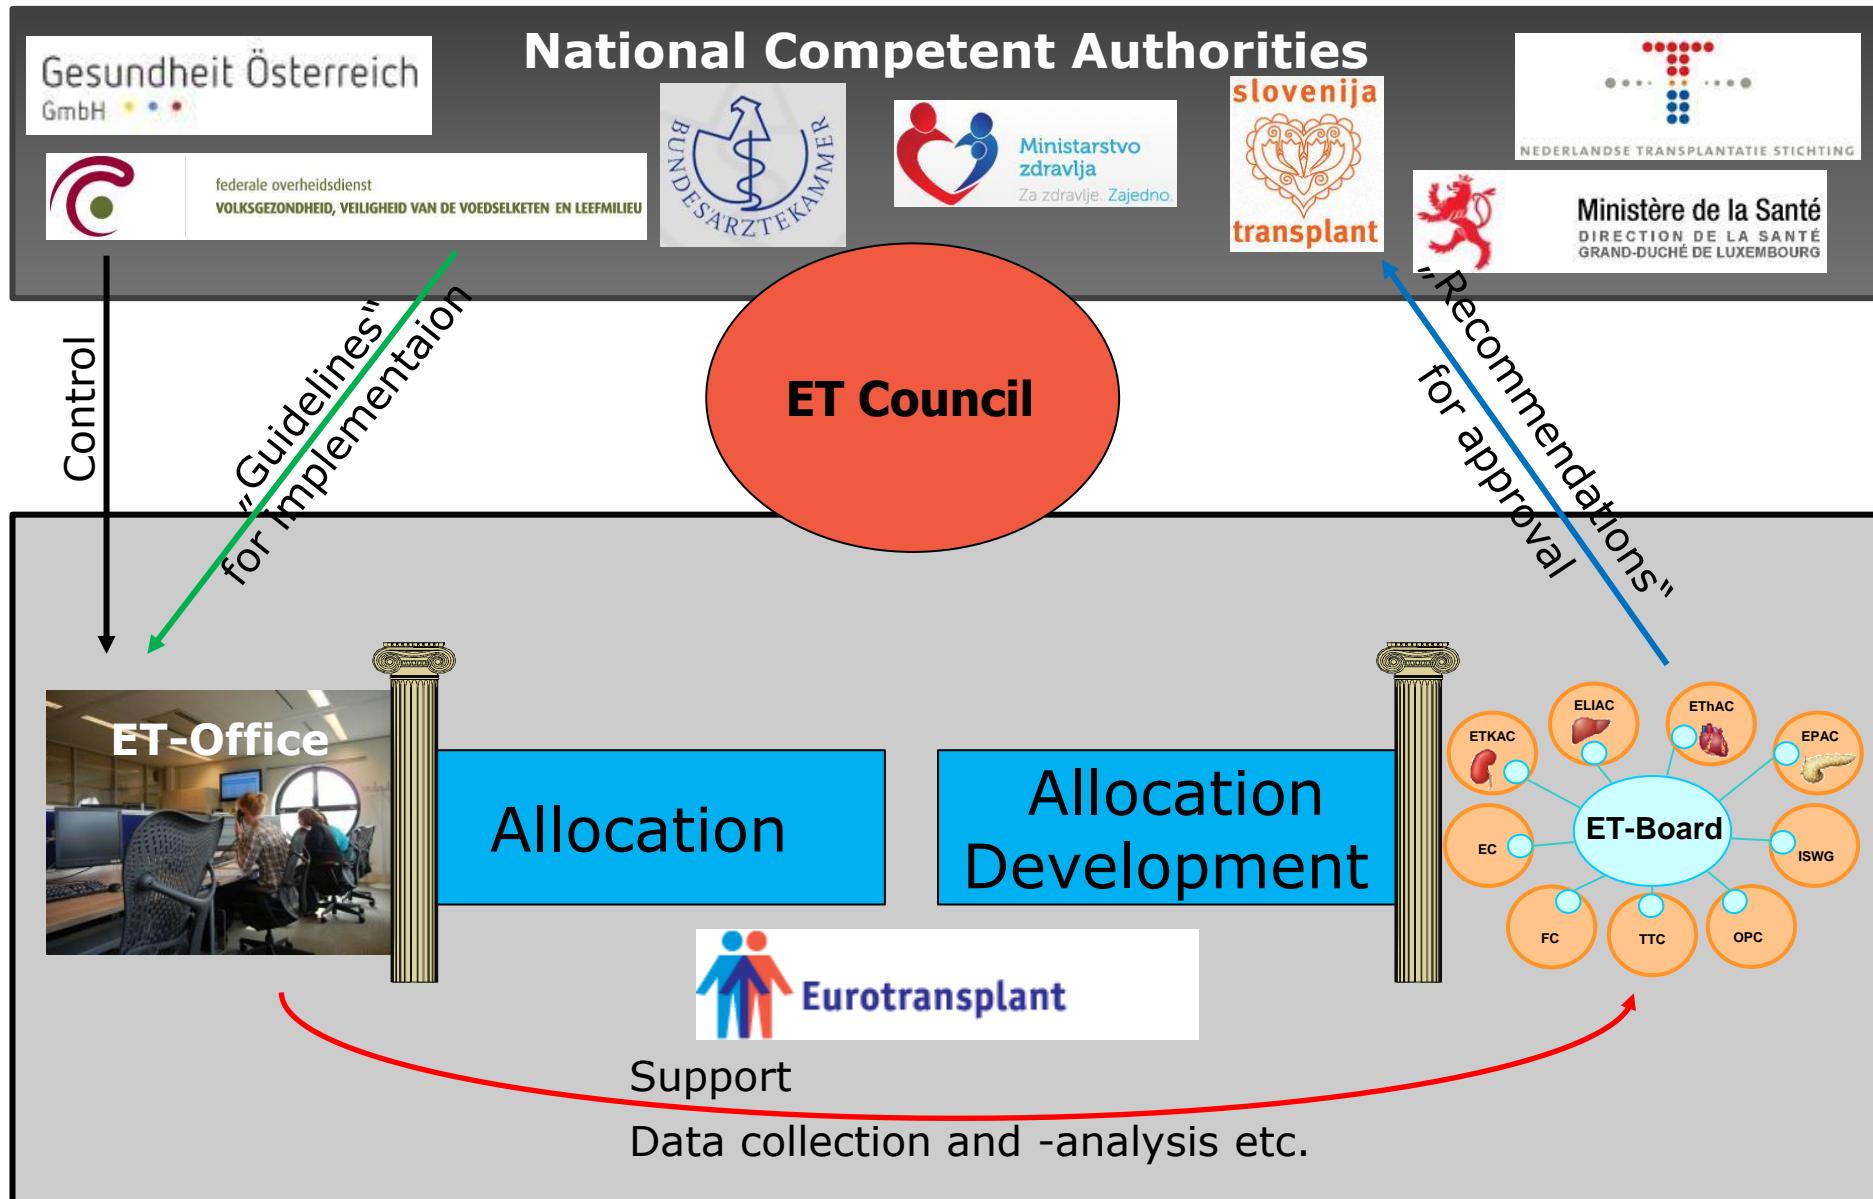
National Competent Authorities

Gesundheit Österreich GmbH

federale overheidsdienst VOLKSGEZONDHEID, VEILIGHEID VAN DE VOEDSELKETEN EN LEEFMILIEU

BUNDESÄRZTEKAMMER

Ministarstvo zdravlja
Za zdravlje. Zajedno.

slovenija transplant

NEDERLANDSE TRANSPLANTATIE STICHTING

Ministère de la Santé
DIRECTION DE LA SANTÉ
GRAND-DUCHÉ DE LUXEMBOURG

Control

„Guidelines" for Implementaion

ET Council

„Recommendations" for approval

ET-Office

Allocation

Allocation Development

ETKAC
ELIAC
EThAC
EPAC
EC
ET-Board
ISWG
FC
TTC
OPC

Eurotransplant

Support

Data collection and -analysis etc.